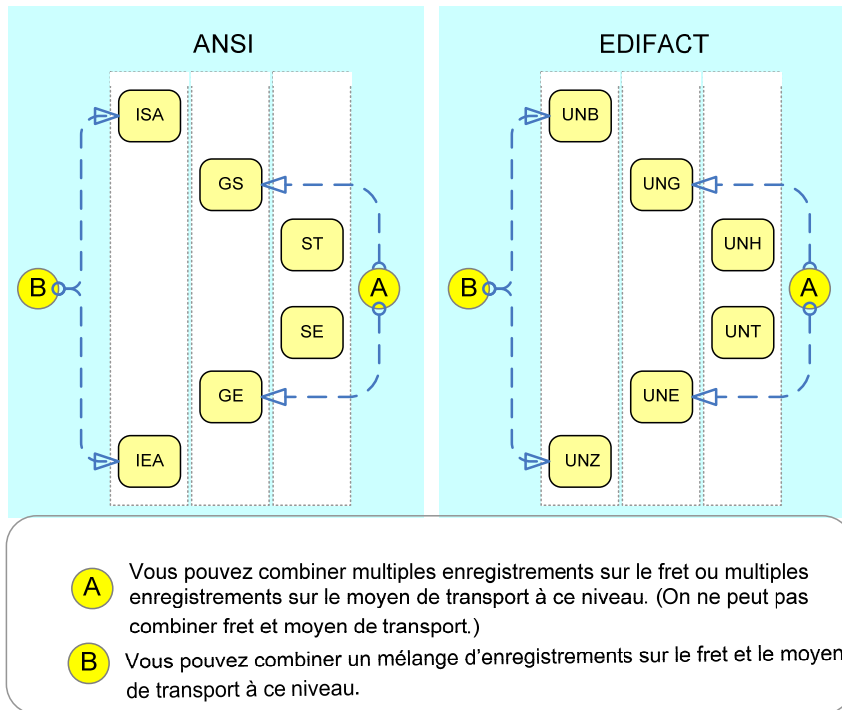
ANSI

ISA

GS

ST

B

A

SE

GE

IEA

EDIFACT

UNB

UNG

UNH

B

A

UNT

UNE

UNZ

A Vous pouvez combiner multiples enregistrements sur le fret ou multiples enregistrements sur le moyen de transport à ce niveau. (On ne peut pas combiner fret et moyen de transport.)

B Vous pouvez combiner un mélange d'enregistrements sur le fret et le moyen de transport à ce niveau.